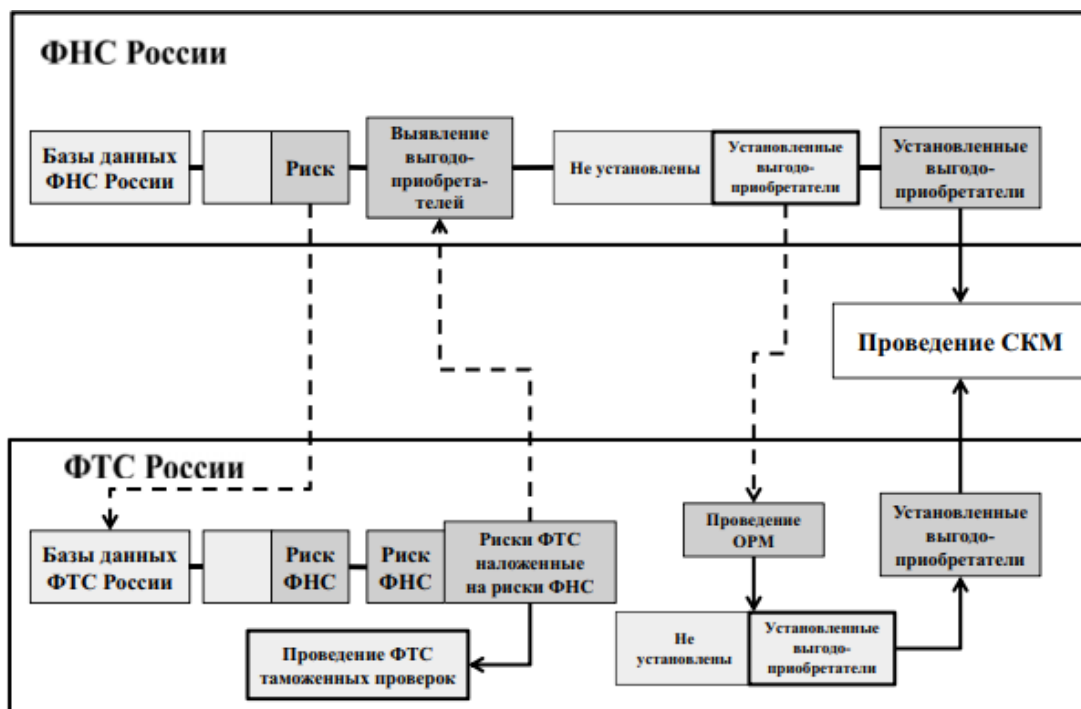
ФНС России

Базы данных ФНС России

Риск

Выявление выгодоприобретателей

Не установлены

Установленные выгодоприобретатели

Установленные выгодоприобретатели

Проведение СКМ

ФТС России

Базы данных ФТС России

Риск ФНС

Риск ФНС

Риски ФТС наложенные на риски ФНС

Проведение ОРМ

Установленные выгодоприобретатели

Проведение ФТС таможенных проверок

Не установлены

Установленные выгодоприобретатели